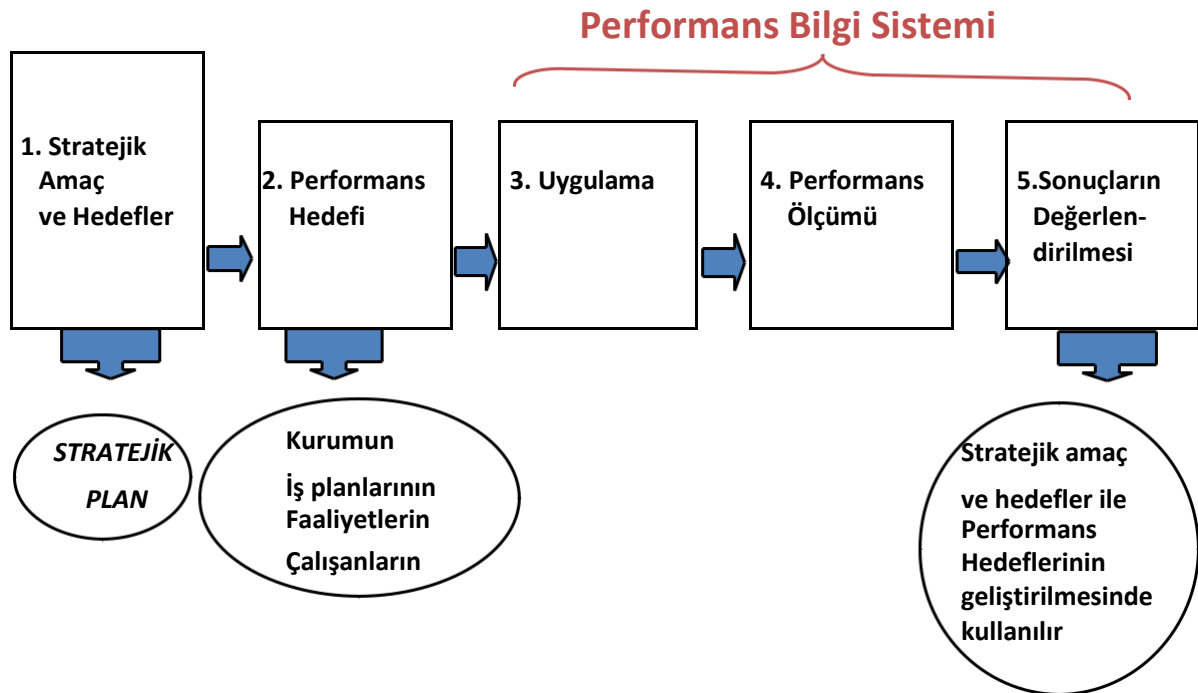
Performans Bilgi Sistemi

1. Stratejik Amaç ve Hedefler

2. Performans Hedefi

3. Uygulama

4. Performans Ölçümü

5.Sonuçların Değerlendirilmesi

STRATEJİK PLAN

Kurumun
İş planlarının
Faaliyetlerin
Çalışanların

Stratejik amaç ve hedefler ile Performans Hedeflerinin geliştirilmesinde kullanılır